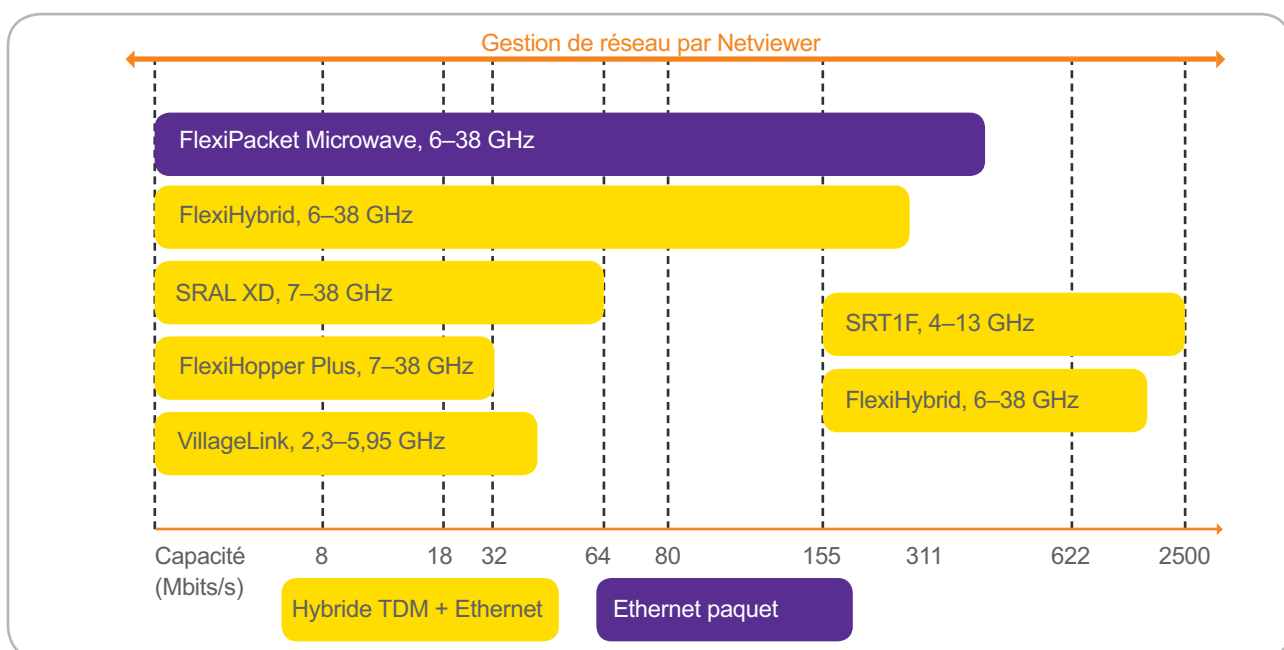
Gestion de réseau par Netviewer

FlexiPacket Microwave, 6–38 GHz

FlexiHybrid, 6–38 GHz

SRAL XD, 7–38 GHz

SRT1F, 4–13 GHz

FlexiHopper Plus, 7–38 GHz

FlexiHybrid, 6–38 GHz

VillageLink, 2,3–5,95 GHz

Capacité (Mbits/s) 8 18 32 64 80 155 311 622 2500

Hybride TDM + Ethernet

Ethernet paquet